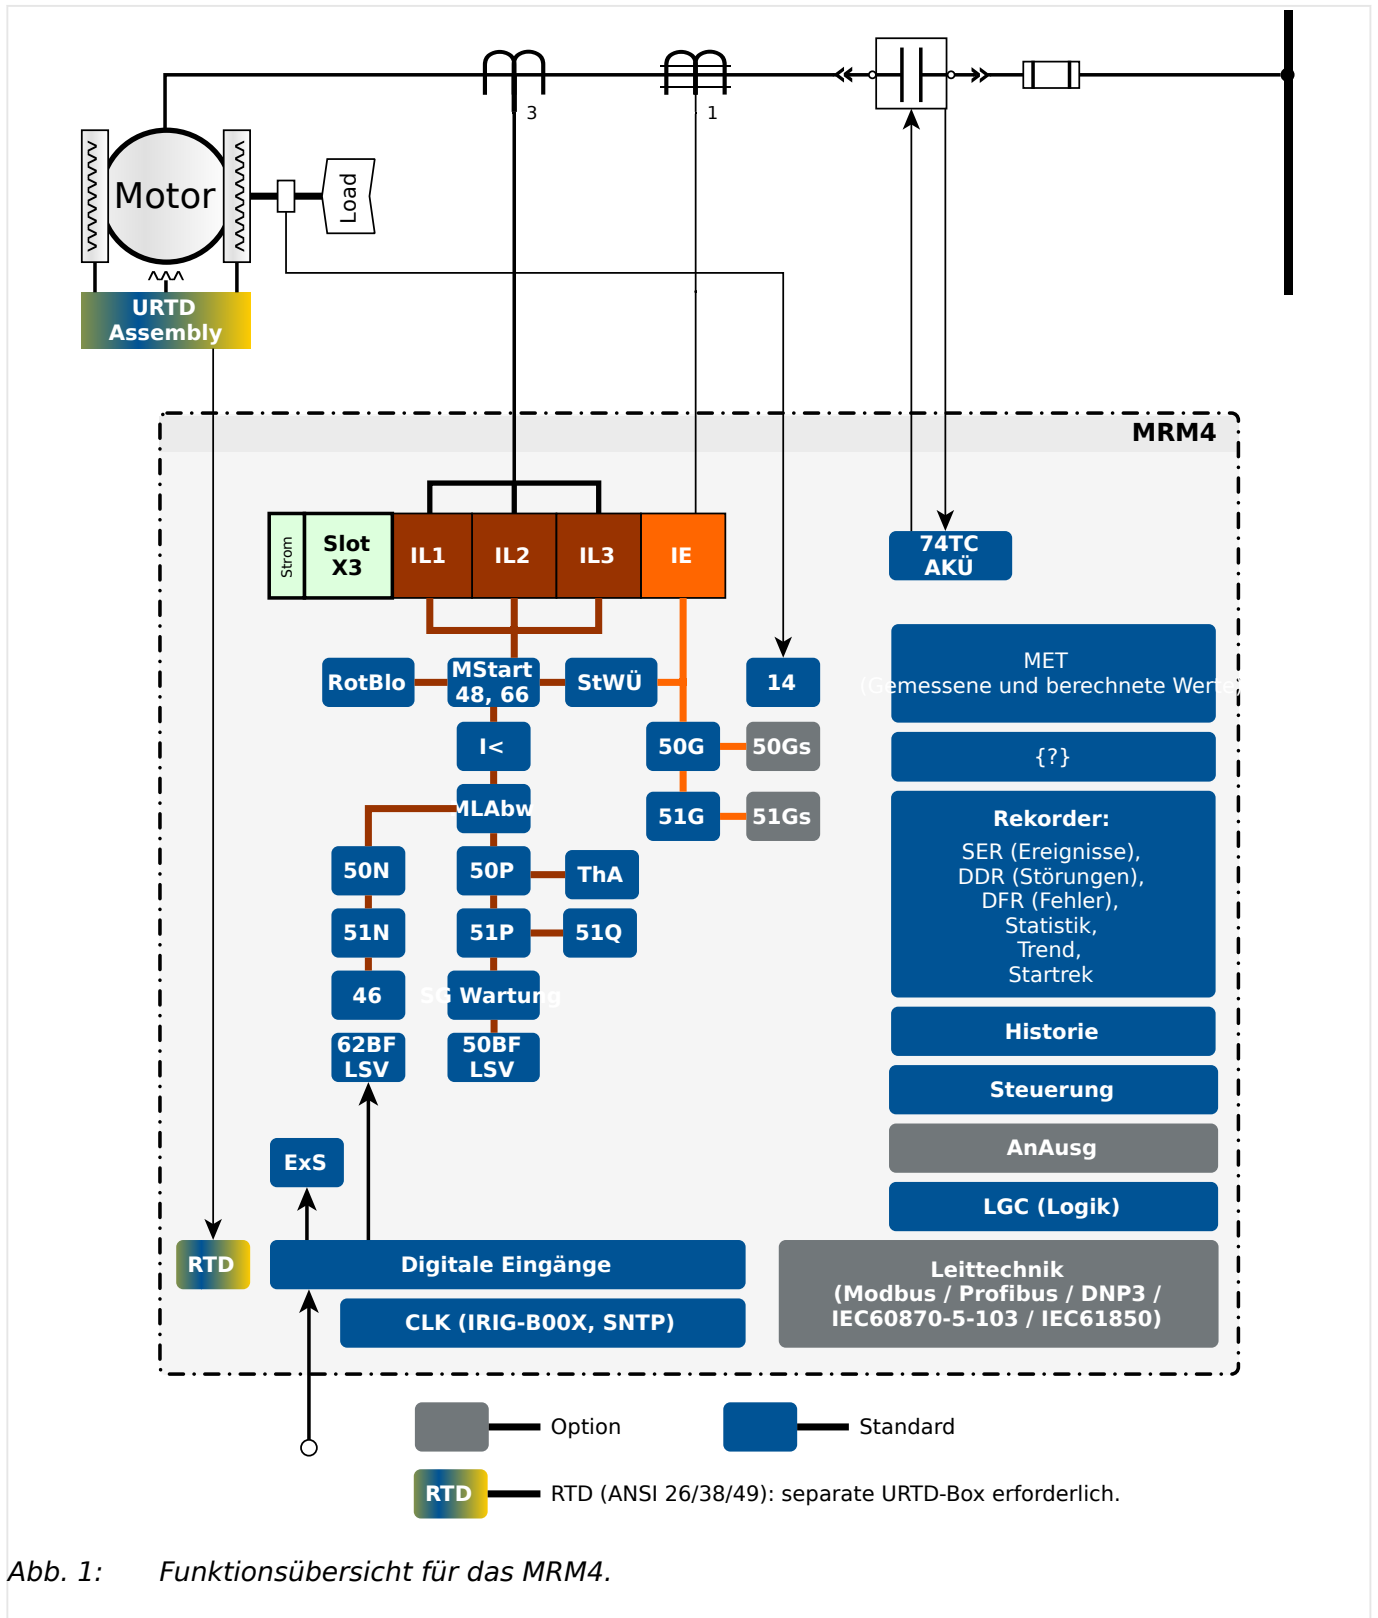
3
1
Motor
Load
URTD Assembly
MRM4
Strom
Slot X3
IL1
IL2
IL3
IE
74TC AKÜ
RotBlo
MStart 48, 66
StWÜ
14
MET (Gemessene und berechnete Werte)
I<
50G
50Gs
{?}
MLAbw
51G
51Gs
Rekorder:
SER (Ereignisse), DDR (Störungen), DFR (Fehler), Statistik, Trend, Startrek
50N
50P
ThA
51N
51P
51Q
46
SG Wartung
62BF LSV
50BF LSV
Historie
Steuerung
AnAusg
ExS
LGC (Logik)
RTD
Digitale Eingänge
Leittechnik (Modbus / Profibus / DNP3 / IEC60870-5-103 / IEC61850)
CLK (IRIG-B00X, SNTP)
Option
Standard
RTD
RTD (ANSI 26/38/49): separate URTD-Box erforderlich.

Abb. 1: Funktionsübersicht für das MRM4.